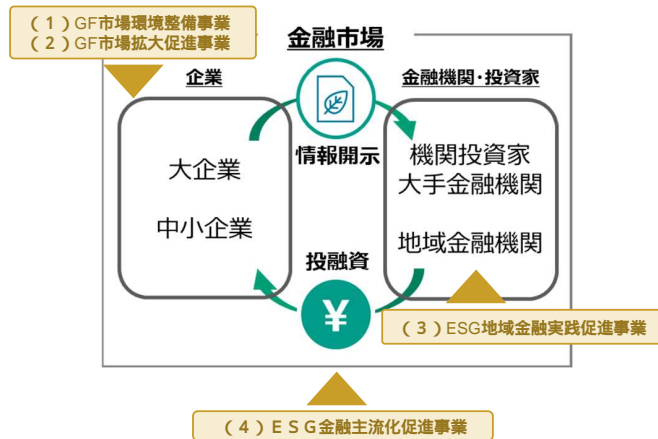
（１）GF市場環境整備事業
（２）GF市場拡大促進事業

金融市場

企業

大企業

中小企業

情報開示

投融資

¥

金融機関・投資家

機関投資家
大手金融機関

地域金融機関

（３）ESG地域金融実践促進事業

（４）ＥＳＧ金融主流化促進事業